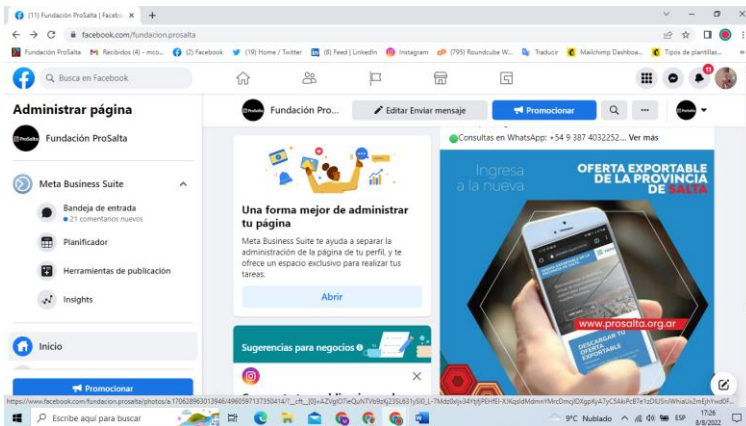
(11) Fundación ProSalta | Facebo ×
facebook.com/fundacion.prosalta
Fundación ProSalta   Recibidos (4) - mco...   (2) Facebook   (19) Home / Twitter   (8) Feed | LinkedIn   Instagram   (795) Roundcube W...   Traducir   Mailchimp Dashboa...   Tipos de plantillas...

Busca en Facebook

Administrar página
Fundación ProSalta
Meta Business Suite
Bandeja de entrada
• 21 comentarios nuevos
Planificador
Herramientas de publicación
Insights
Inicio
Promocionar

Fundación Pro...   Editar Enviar mensaje   Promocionar

Una forma mejor de administrar tu página
Meta Business Suite te ayuda a separar la administración de la página de tu perfil, y te ofrece un espacio exclusivo para realizar tus tareas.
Abrir

Sugerencias para negocios

Consultas en WhatsApp: +54 9 387 4032252... Ver más
Ingresa a la nueva
OFERTA EXPORTABLE DE LA PROVINCIA DE SALTA
www.prosalta.org.ar
DESCARGAR TU OFERTA EXPORTABLE

https://www.facebook.com/fundacion.prosalta/photos/a.170628963013946/4960597137390414/?__cft__[0]=AZVgIO7eQuN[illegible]

Escribe aquí para buscar
9°C Nublado ESP 17:26 8/8/2022